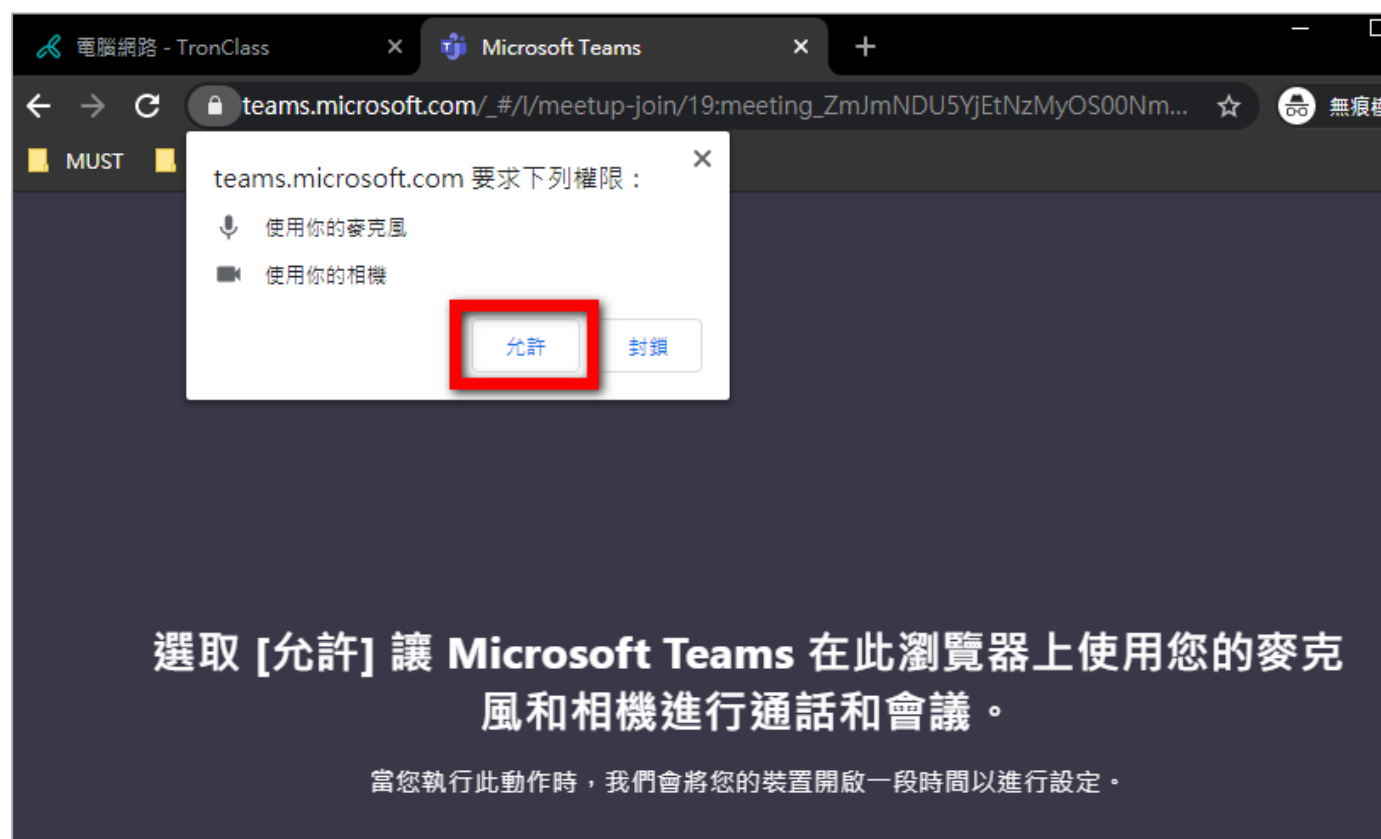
電腦網路 - TronClass ×
Microsoft Teams ×
+

teams.microsoft.com/_#/l/meetup-join/19:meeting_ZmJmNDU5YjEtNzMyOS00Nm...
無痕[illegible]

MUST

teams.microsoft.com 要求下列權限：
使用你的麥克風
使用你的相機
允許
封鎖

選取 [允許] 讓 Microsoft Teams 在此瀏覽器上使用您的麥克風和相機進行通話和會議。

當您執行此動作時，我們會將您的裝置開啟一段時間以進行設定。